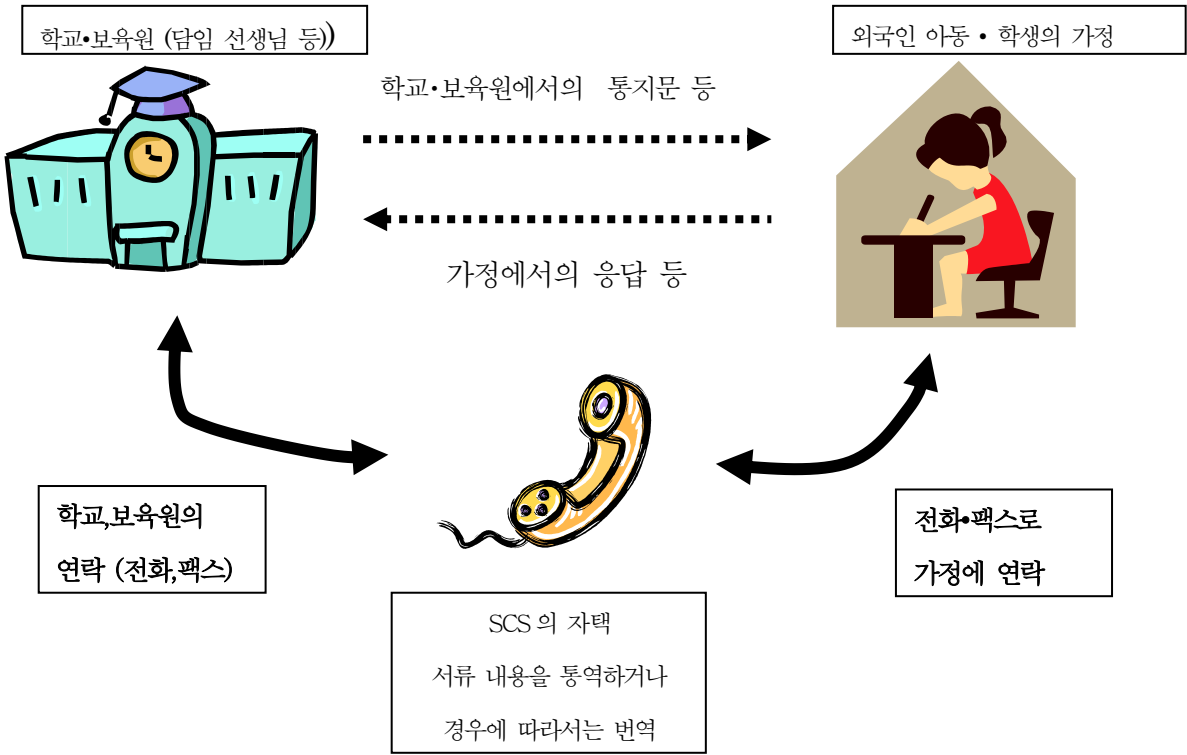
학교•보육원 (담임 선생님 등))

외국인 아동 • 학생의 가정

학교•보육원에서의 통지문 등

가정에서의 응답 등

학교,보육원의 연락 (전화,팩스)

전화•팩스로 가정에 연락

SCS 의 자택
서류 내용을 통역하거나
경우에 따라서는 번역